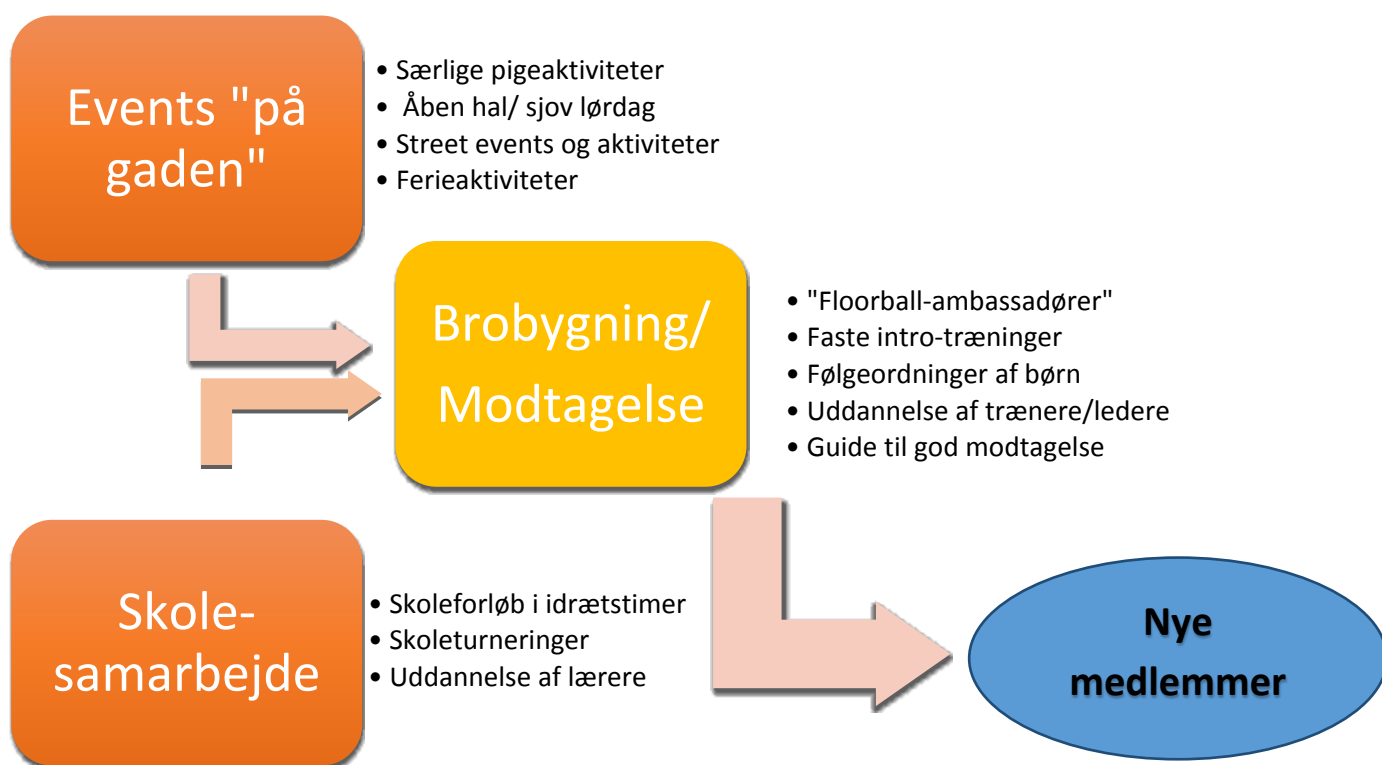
Events "på gaden"

• Særlige pigeaktiviteter
• Åben hal/ sjov lørdag
• Street events og aktiviteter
• Ferieaktiviteter

Brobygning/ Modtagelse

• "Floorball-ambassadører"
• Faste intro-træninger
• Følgeordninger af børn
• Uddannelse af trænere/ledere
• Guide til god modtagelse

Skole-samarbejde

• Skoleforløb i idrætstimer
• Skoleturneringer
• Uddannelse af lærere

Nye medlemmer